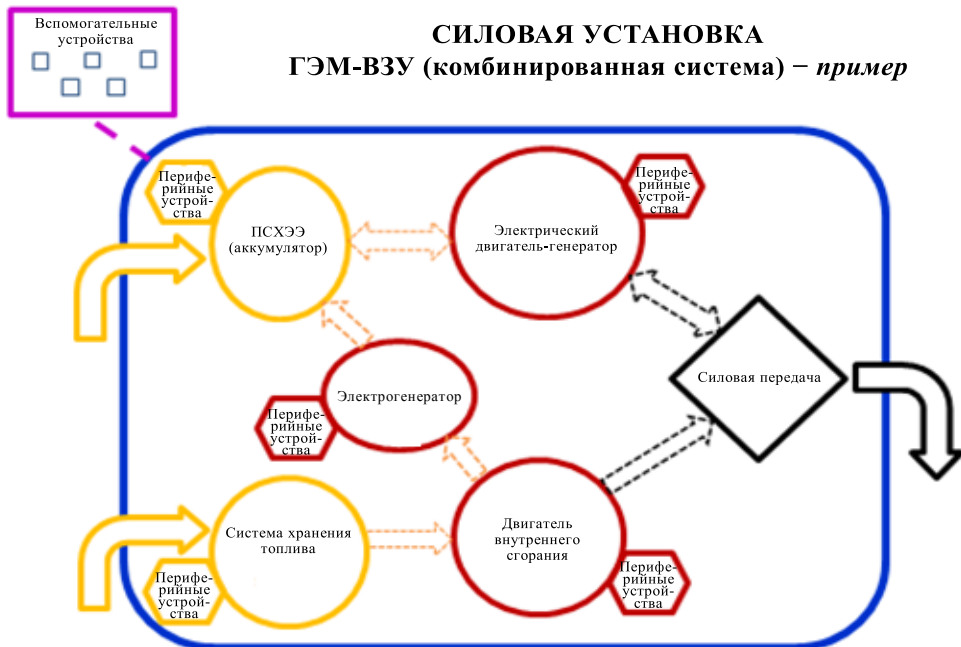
Вспомогательные устройства

СИЛОВАЯ УСТАНОВКА
ГЭМ-ВЗУ (комбинированная система) − *пример*

Периферийные устройства

ПСХЭЭ (аккумулятор)

Электрический двигатель-генератор

Периферийные устройства

Электрогенератор

Периферийные устройства

Силовая передача

Система хранения топлива

Двигатель внутреннего сгорания

Периферийные устройства

Периферийные устройства